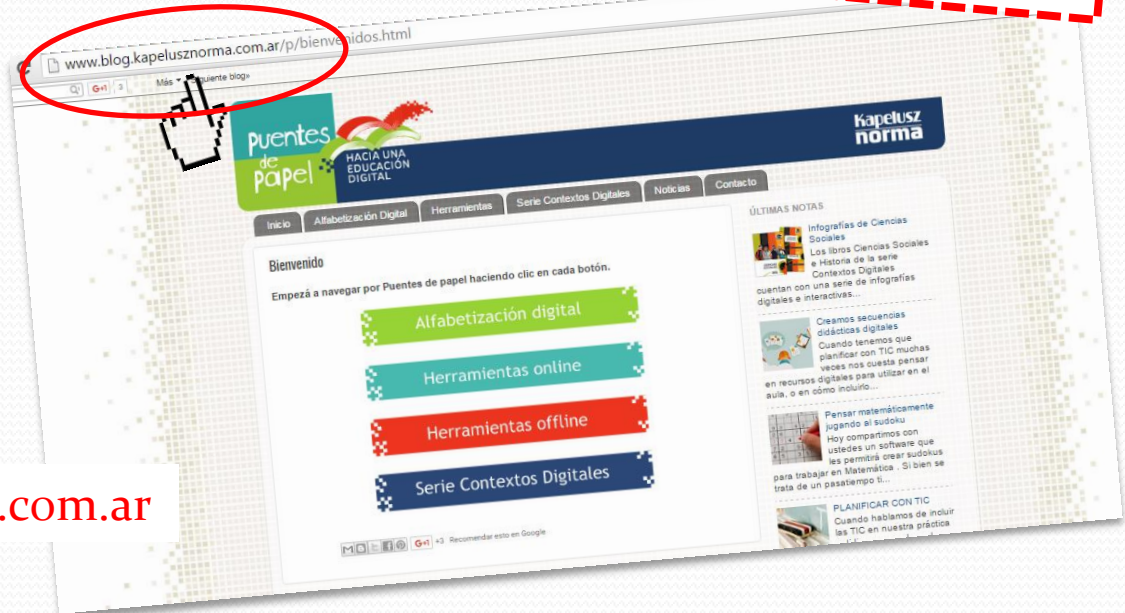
www.blog.kapelusznorma.com.ar/p/bienvenidos.html

G+1 3 Más ▾ Siguiente blog»

Puentes de papel HACIA UNA EDUCACIÓN DIGITAL

Kapelusz norma

Inicio Alfabetización Digital Herramientas Serie Contextos Digitales Noticias Contacto

Bienvenido

Empezá a navegar por Puentes de papel haciendo clic en cada botón.

Alfabetización digital

Herramientas online

Herramientas offline

Serie Contextos Digitales

G+1 +3 Recomendar esto en Google

ÚLTIMAS NOTAS

Infografías de Ciencias Sociales
Los libros Ciencias Sociales e Historia de la serie Contextos Digitales cuentan con una serie de infografías digitales e interactivas...

Creamos secuencias didácticas digitales
Cuando tenemos que planificar con TIC muchas veces nos cuesta pensar en recursos digitales para utilizar en el aula, o en cómo incluirlo...

Pensar matemáticamente jugando al sudoku
Hoy compartimos con ustedes un software que les permitirá crear sudokus para trabajar en Matemática . Si bien se trata de un pasatiempo tí...

PLANIFICAR CON TIC
Cuando hablamos de incluir las TIC en nuestra práctica

.com.ar